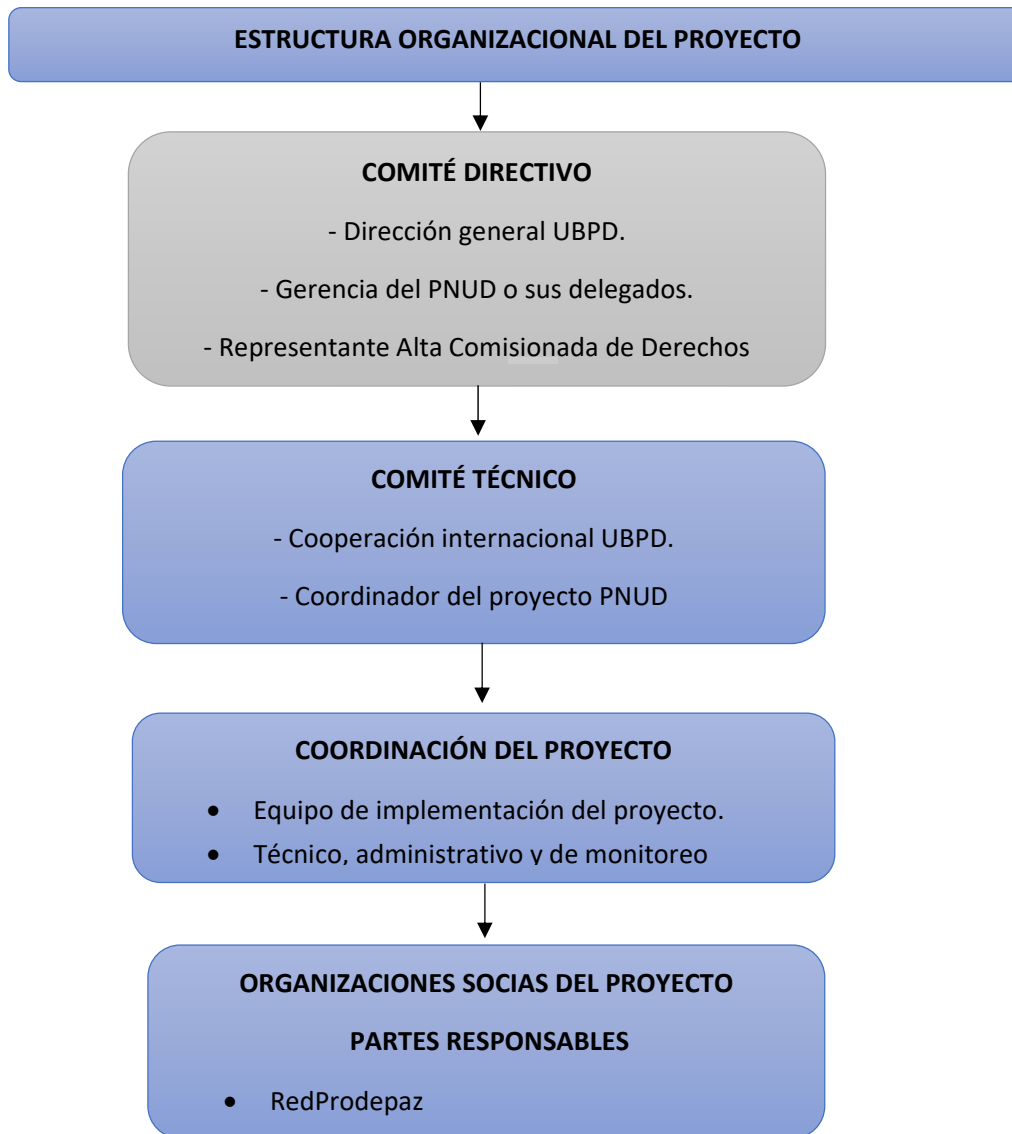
ESTRUCTURA ORGANIZACIONAL DEL PROYECTO

COMITÉ DIRECTIVO

- Dirección general UBPD.

- Gerencia del PNUD o sus delegados.

- Representante Alta Comisionada de Derechos

COMITÉ TÉCNICO

- Cooperación internacional UBPD.

- Coordinador del proyecto PNUD

COORDINACIÓN DEL PROYECTO

- Equipo de implementación del proyecto.
- Técnico, administrativo y de monitoreo

ORGANIZACIONES SOCIAS DEL PROYECTO

PARTES RESPONSABLES

- RedProdepaz